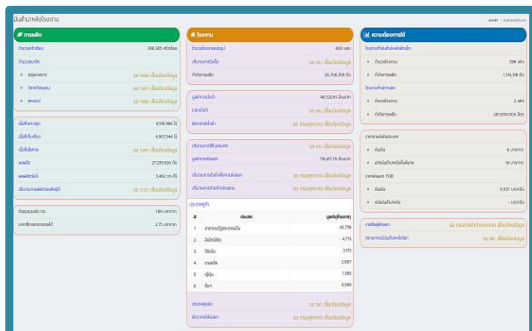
บันทึกประสิทธิผลงาน

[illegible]

# การผลิต

จำนวนหัวน้ำมัน 308,385 หัวน้ำมัน

จำนวนสมาชิก

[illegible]

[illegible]

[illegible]

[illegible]

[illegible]

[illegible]

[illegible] 27,259,808 บาท

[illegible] 2,462 บาท

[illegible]

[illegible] 169 เกษตรกร

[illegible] 275 เกษตรกร

# โรงงาน

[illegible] 400 แห่ง

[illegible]

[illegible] 26,708,259 ตัน

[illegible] 46,520.61 ล้านบาท

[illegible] 78,685.78 ล้านบาท

ประเภทคู่ค้า

| # | ประเภท | มูลค่า(ล้านบาท) |
|---|---|---|
| 1 | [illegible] | 40,756 |
| 2 | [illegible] | 4,770 |
| 3 | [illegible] | 3,772 |
| 4 | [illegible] | 2,697 |
| 5 | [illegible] | 1,083 |
| 6 | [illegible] | 5,999 |

# ความต้องการใช้

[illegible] 298 แห่ง

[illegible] 1,314,316 ตัน

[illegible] 2 แห่ง

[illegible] 28,605,000 ลิตร

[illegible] 8 บาท/กก.

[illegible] 14 บาท/กก.

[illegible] 6,500 บาท/ตัน

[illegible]